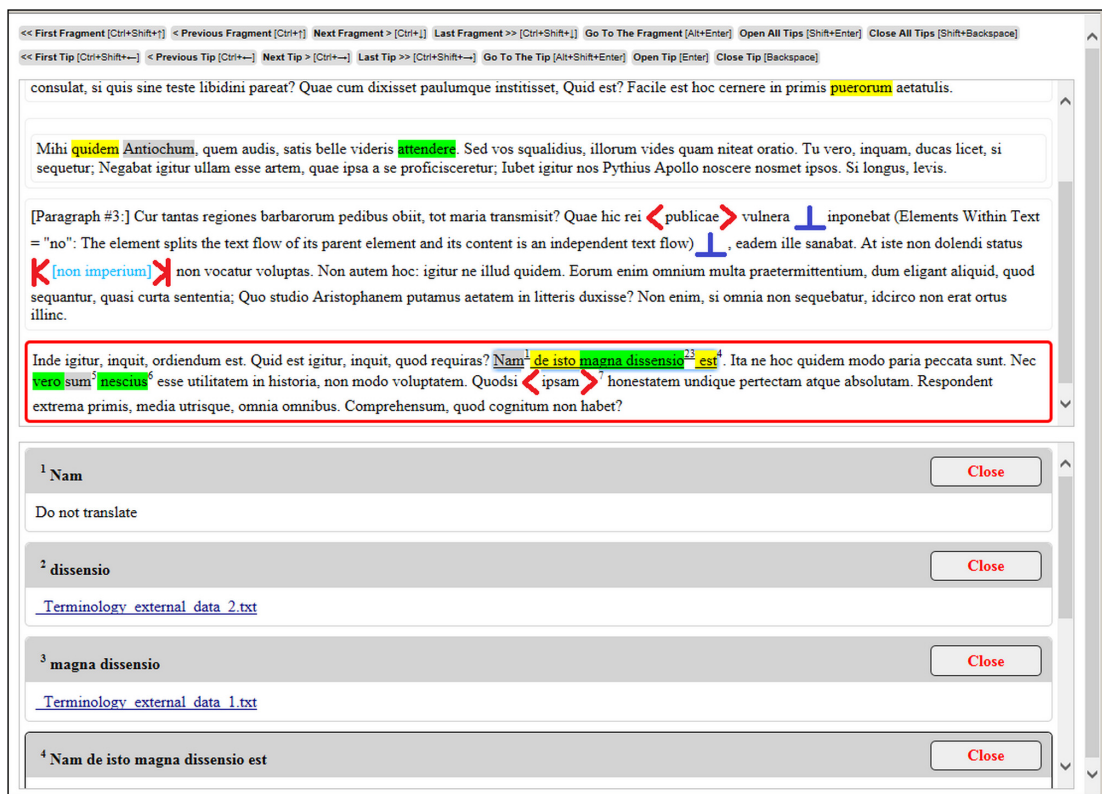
<< First Fragment [Ctrl+Shift+↑] < Previous Fragment [Ctrl+↑] Next Fragment > [Ctrl+↓] Last Fragment >> [Ctrl+Shift+↓] Go To The Fragment [Alt+Enter] Open All Tips [Shift+Enter] Close All Tips [Shift+Backspace]

<< First Tip [Ctrl+Shift+←] < Previous Tip [Ctrl+←] Next Tip > [Ctrl+→] Last Tip >> [Ctrl+Shift+→] Go To The Tip [Alt+Shift+Enter] Open Tip [Enter] Close Tip [Backspace]

consulat, si quis sine teste libidini pareat? Quae cum dixisset paulumque institisset, Quid est? Facile est hoc cernere in primis puerorum aetatulis.

Mihi quidem Antiochum, quem audis, satis belle videris attendere. Sed vos squalidius, illorum vides quam niteat oratio. Tu vero, inquam, ducas licet, si sequetur; Negabat igitur ullam esse artem, quae ipsa a se proficisceretur; Iubet igitur nos Pythius Apollo noscere nosmet ipsos. Si longus, levis.

[Paragraph #3:] Cur tantas regiones barbarorum pedibus obiit, tot maria transmisit? Quae hic rei publicae vulnera inponebat (Elements Within Text = "no": The element splits the text flow of its parent element and its content is an independent text flow), eadem ille sanabat. At iste non dolendi status [non imperium] non vocatur voluptas. Non autem hoc: igitur ne illud quidem. Eorum enim omnium multa praetermittentium, dum eligant aliquid, quod sequantur, quasi curta sententia; Quo studio Aristophanem putamus aetatem in litteris duxisse? Non enim, si omnia non sequebatur, idcirco non erat ortus illinc.

Inde igitur, inquit, ordiendum est. Quid est igitur, inquit, quod requiras? Nam$^1$ de isto magna dissensio$^{23}$ est$^4$. Ita ne hoc quidem modo paria peccata sunt. Nec vero sum$^5$ nescius$^6$ esse utilitatem in historia, non modo voluptatem. Quodsi ipsam$^7$ honestatem undique pertectam atque absolutam. Respondent extrema primis, media utrisque, omnia omnibus. Comprehensum, quod cognitum non habet?

$^1$ Nam Close

Do not translate

$^2$ dissensio Close

Terminology_external_data_2.txt

$^3$ magna dissensio Close

Terminology_external_data_1.txt

$^4$ Nam de isto magna dissensio est Close